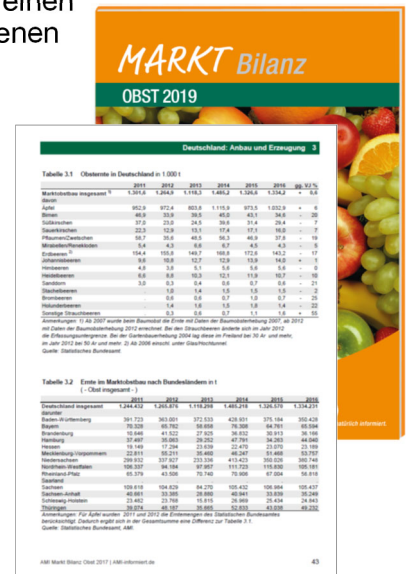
ienen
enen

MARKT Bilanz
OBST 2019

Deutschland: Anbau und Erzeugung 3

Tabelle 3.1 Obsternte in Deutschland in 1 000 t

| | 2011 | 2012 | 2013 | 2014 | 2015 | 2016 | gg. VJ % |
|---|---|---|---|---|---|---|---|
| Marktobstbau insgesamt 1) | 1.301,6 | 1.264,9 | 1.118,3 | 1.495,2 | 1.326,6 | 1.334,2 | + 0,6 |
| davon | | | | | | | |
| Äpfel | 952,9 | 972,4 | 803,8 | 1.115,9 | 973,5 | 1.032,9 | + 6 |
| Birnen | 46,9 | 33,9 | 39,5 | 45,0 | 43,1 | 34,6 | - 20 |
| Süßkirschen | 37,0 | 23,0 | 24,5 | 39,6 | 31,4 | 29,4 | - 7 |
| Sauerkirschen | 22,3 | 12,9 | 13,1 | 17,4 | 17,1 | 16,0 | - 7 |
| Pflaumen/Zwetschen | 58,7 | 35,6 | 48,5 | 58,3 | 46,9 | 37,8 | - 19 |
| Mirabellen/Renekloden | 5,4 | 4,3 | 4,6 | 6,7 | 4,5 | 4,3 | - 5 |
| Erdbeeren 2) | 154,4 | 155,8 | 149,7 | 168,8 | 172,6 | 143,2 | - 17 |
| Johannisbeeren | 9,6 | 10,6 | 12,7 | 12,9 | 13,9 | 14,0 | + 1 |
| Himbeeren | 4,8 | 3,8 | 5,1 | 5,8 | 5,8 | 5,8 | - 0 |
| Heidelbeeren | 6,6 | 8,6 | 10,3 | 12,1 | 11,9 | 10,7 | - 10 |
| Sanddorn | 3,0 | 0,3 | 0,4 | 0,8 | 0,7 | 0,6 | - 21 |
| Stachelbeeren | | 1,0 | 1,4 | 1,5 | 1,5 | 1,5 | - 2 |
| Brombeeren | | 0,6 | 0,6 | 0,7 | 1,0 | 0,7 | - 25 |
| Holunderbeeren | | 1,4 | 1,6 | 1,5 | 1,8 | 1,4 | - 22 |
| Sonstige Strauchbeeren | | 0,3 | 0,6 | 0,7 | 1,1 | 1,6 | + 55 |

Anmerkungen: 1) Ab 2007 wurde beim Baumobst die Ernte mit Daten der Baumobsterhebung 2007, ab 2012 mit Daten der Baumobsterhebung 2012 errechnet. Bei den Strauchbeeren änderte sich im Jahr 2012 die Erfassungsuntergrenze. Bei der Gartenbauerhebung 2004 lag diese im Freiland bei 30 Ar und mehr, im Jahr 2012 bei 50 Ar und mehr. 2) Ab 2008 einschl. unter Glas/Hochtunnel.
Quelle: Statistisches Bundesamt

Tabelle 3.2 Ernte im Marktobstbau nach Bundesländern in t
(– Obst insgesamt – )

| | 2011 | 2012 | 2013 | 2014 | 2015 | 2016 |
|---|---|---|---|---|---|---|
| Deutschland insgesamt | 1.244.432 | 1.265.876 | 1.118.298 | 1.485.218 | 1.326.578 | 1.334.231 |
| darunter | | | | | | |
| Baden-Württemberg | 391.723 | 363.001 | 372.533 | 428.931 | 375.184 | 350.428 |
| Bayern | 70.328 | 65.782 | 58.658 | 76.368 | 64.761 | 65.594 |
| Brandenburg | 10.646 | 41.522 | 27.925 | 38.632 | 30.913 | 36.166 |
| Hamburg | 37.467 | 35.865 | 29.252 | 47.791 | 34.263 | 44.040 |
| Hessen | 19.149 | 17.294 | 23.639 | 22.470 | 23.070 | 23.169 |
| Mecklenburg-Vorpommern | 22.611 | 55.211 | 35.460 | 46.247 | 51.468 | 53.757 |
| Niedersachsen | 299.932 | 337.927 | 233.336 | 413.423 | 350.026 | 360.748 |
| Nordrhein-Westfalen | 106.337 | 84.184 | 87.957 | 111.723 | 115.830 | 105.181 |
| Rheinland-Pfalz | 65.379 | 43.506 | 70.740 | 70.996 | 67.004 | 56.813 |
| Saarland | | | | | | |
| Sachsen | 109.618 | 104.829 | 84.270 | 105.432 | 106.984 | 105.437 |
| Sachsen-Anhalt | 40.661 | 33.385 | 28.660 | 40.941 | 33.639 | 35.249 |
| Schleswig-Holstein | 23.462 | 23.768 | 15.815 | 29.969 | 25.434 | 24.843 |
| Thüringen | 39.074 | 49.187 | 35.665 | 52.833 | 43.036 | 49.232 |

Anmerkungen: Für Äpfel wurden 2011 und 2012 die Ernteerträge des Statistischen Bundesamtes berücksichtigt. Dadurch ergibt sich in der Gesamtsumme eine Differenz zur Tabelle 3.1.
Quelle: Statistisches Bundesamt, AMI

AMI Markt Bilanz Obst 2017 | AMI-informiert.de

43

ständlich informiert.